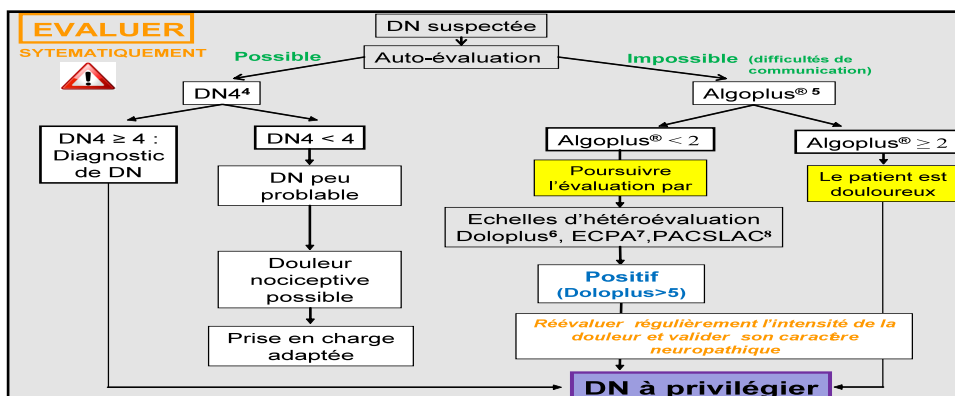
EVALUER
SYTEMATIQUEMENT

DN suspectée

Possible

Auto-évaluation

Impossible (difficultés de communication)

DN4⁴

Algoplus® ⁵

DN4 ≥ 4 : Diagnostic de DN

DN4 < 4

Algoplus® < 2

Algoplus® ≥ 2

DN peu probable

Poursuivre l'évaluation par

Le patient est douloureux

Echelles d'hétéroévaluation Doloplus⁶, ECPA⁷, PACSLAC⁸

Douleur nociceptive possible

Positif (Doloplus>5)

Prise en charge adaptée

Réévaluer régulièrement l'intensité de la douleur et valider son caracère neuropathique

DN à privilégier